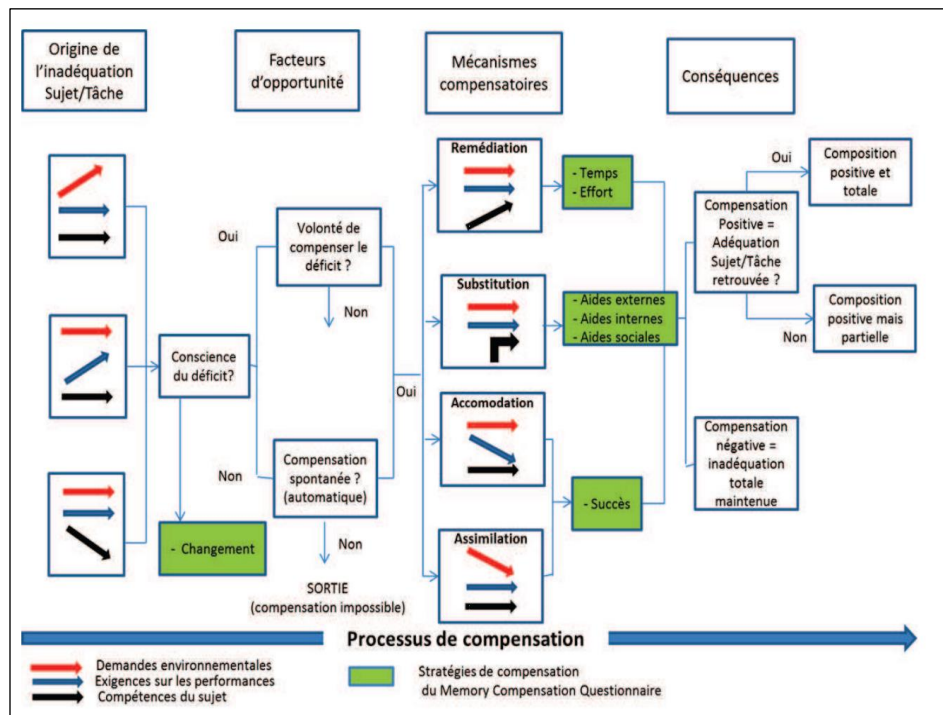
Origine de l'inadéquation Sujet/Tâche

Facteurs d'opportunité

Mécanismes compensatoires

Conséquences

Conscience du déficit?

- Changement

Oui

Volonté de compenser le déficit ?

Non

Non

Compensation spontanée ? (automatique)

Non

SORTIE (compensation impossible)

Oui

Remédiation

- Temps
- Effort

Substitution

- Aides externes
- Aides internes
- Aides sociales

Accomodation

Assimilation

- Succès

Compensation Positive = Adéquation Sujet/Tâche retrouvée ?

Oui

Composition positive et totale

Non

Composition positive mais partielle

Compensation négative = inadéquation totale maintenue

Processus de compensation

Demandes environnementales
Exigences sur les performances
Compétences du sujet

Stratégies de compensation du Memory Compensation Questionnaire